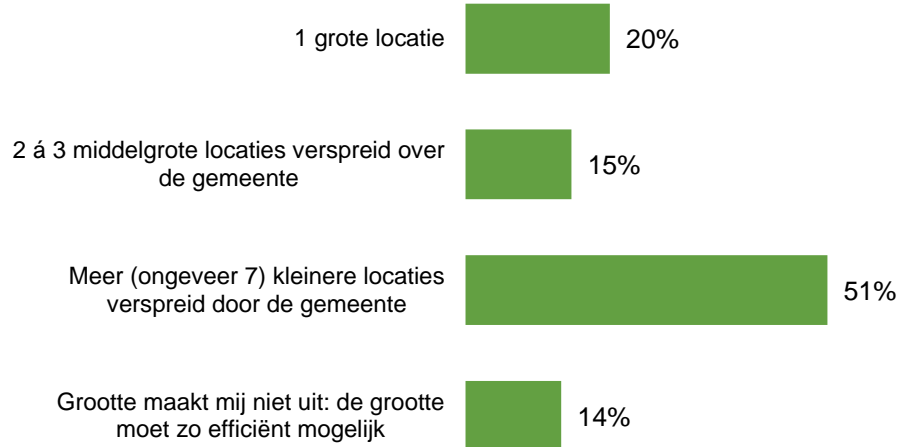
1 grote locatie 20%

2 á 3 middelgrote locaties verspreid over de gemeente 15%

Meer (ongeveer 7) kleinere locaties verspreid door de gemeente 51%

Grootte maakt mij niet uit: de grootte moet zo efficiënt mogelijk 14%